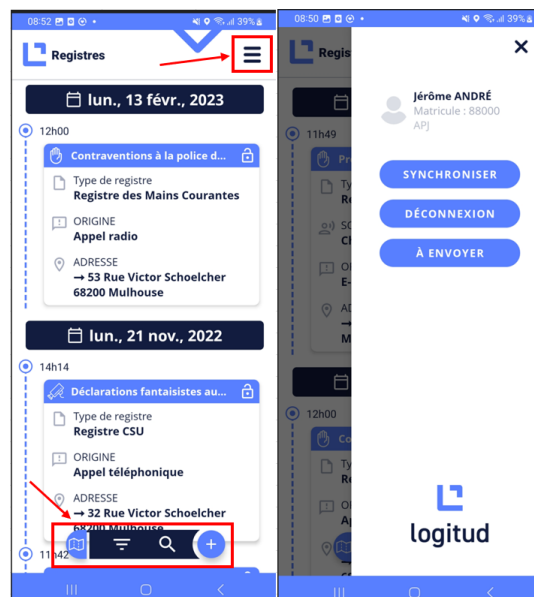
08:52 ▣ ▣ ⊙ • 39%

Registres

lun., 13 févr., 2023

12h00

Contraventions à la police du

Type de registre
Registre des Mains Courantes

ORIGINE
Appel radio

ADRESSE
→ 53 Rue Victor Schoelcher 68200 Mulhouse

lun., 21 nov., 2022

14h14

Déclarations fantaisistes au...

Type de registre
Registre CSU

ORIGINE
Appel téléphonique

ADRESSE
→ 32 Rue Victor Schoelcher 68200 Mulhouse

11h42

08:50 ▣ ▣ ⊙ • 39%

Registr

11h49

Pr

Ty
Re

SC
Cl

OI
E-

AI
→
M

12h00

Co

Ty
Re

OI
Ap

Jérôme ANDRÉ
Matricule : 88000
APJ

SYNCHRONISER

DÉCONNEXION

À ENVOYER

logitud